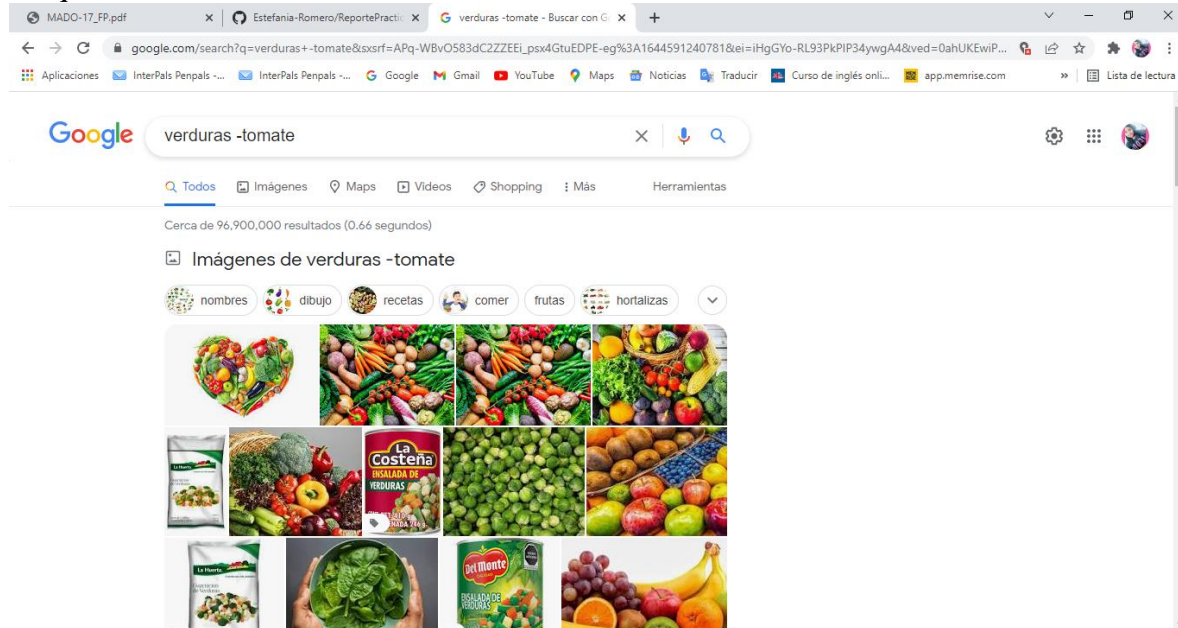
MADO-17_FP.pdf
Estefania-Romero/ReportePractic
verduras -tomate - Buscar con G
google.com/search?q=verduras+-tomate&sxsrf=APq-WBvO583dC2ZZEEi_psx4GtuEDPE-eg%3A1644591240781&ei=iHgGYo-RL93PkPIP34ywgA4&ved=0ahUKEwiP...
Aplicaciones InterPals Penpals -... InterPals Penpals -... Google Gmail YouTube Maps Noticias Traducir Curso de inglés onli... app.memrise.com » Lista de lectura

Google verduras -tomate

Todos Imágenes Maps Videos Shopping Más Herramientas

Cerca de 96,900,000 resultados (0.66 segundos)

Imágenes de verduras -tomate

nombres dibujo recetas comer frutas hortalizas

La Huerta
La Costeña ENSALADA DE VERDURAS
Del Monte ENSALADA DE VERDURAS
La Huerta